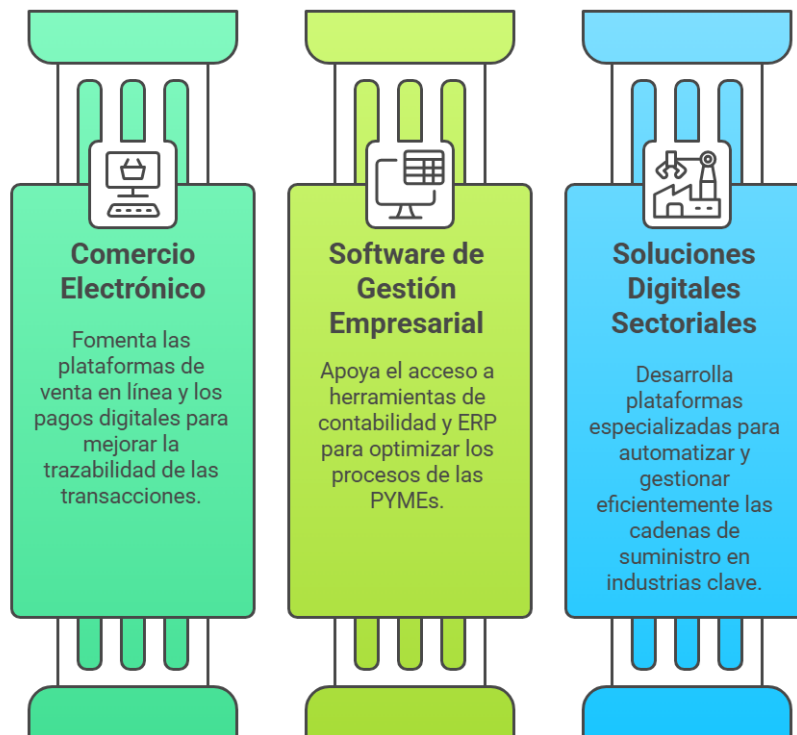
Comercio Electrónico

Fomenta las plataformas de venta en línea y los pagos digitales para mejorar la trazabilidad de las transacciones.

Software de Gestión Empresarial

Apoya el acceso a herramientas de contabilidad y ERP para optimizar los procesos de las PYMEs.

Soluciones Digitales Sectoriales

Desarrolla plataformas especializadas para automatizar y gestionar eficientemente las cadenas de suministro en industrias clave.